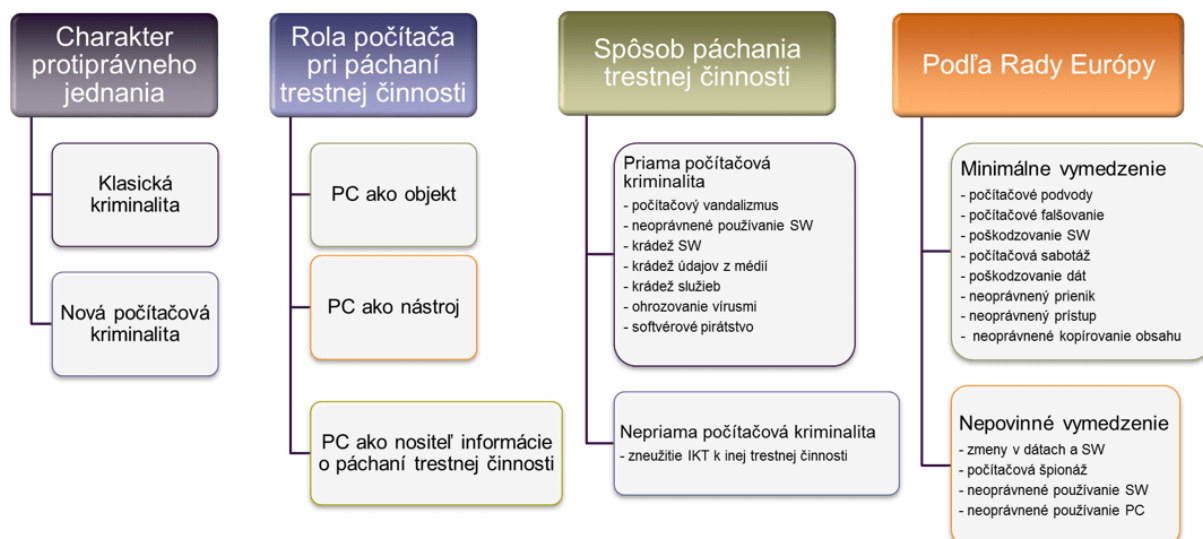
Charakter protiprávneho jednania

Klasická kriminalita

Nová počítačová kriminalita

Rola počítača pri páchaní trestnej činnosti

PC ako objekt

PC ako nástroj

PC ako nositeľ informácie o páchaní trestnej činnosti

Spôsob páchania trestnej činnosti

Priama počítačová kriminalita
- počítačový vandalizmus
- neoprávnené používanie SW
- krádež SW
- krádež údajov z médií
- krádež služieb
- ohrozovanie vírusmi
- softvérové pirátstvo

Nepriama počítačová kriminalita
- zneužitie IKT k inej trestnej činnosti

Podľa Rady Európy

Minimálne vymedzenie
- počítačové podvody
- počítačové falšovanie
- poškodzovanie SW
- počítačová sabotáž
- poškodzovanie dát
- neoprávnený prienik
- neoprávnený prístup
- neoprávnené kopírovanie obsahu

Nepovinné vymedzenie
- zmeny v dátach a SW
- počítačová špionáž
- neoprávnené používanie SW
- neoprávnené používanie PC